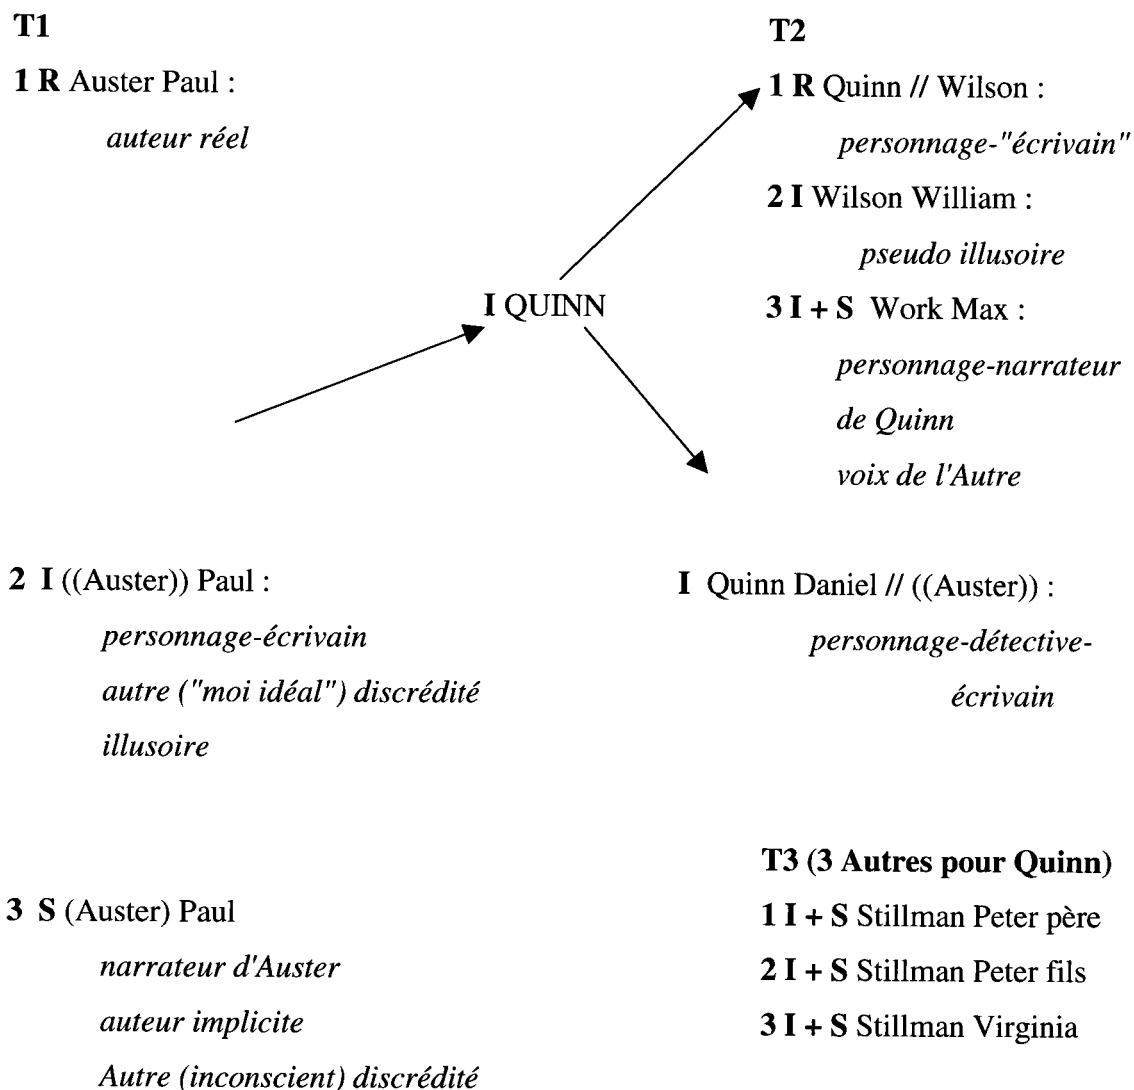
**T1**

**1 R** Auster Paul :
*auteur réel*

**T2**

**1 R** Quinn // Wilson :
*personnage-"écrivain"*

**2 I** Wilson William :
*pseudo illusoire*

**I** QUINN

**3 I + S** Work Max :
*personnage-narrateur de Quinn*
*voix de l'Autre*

**2 I** ((Auster)) Paul :
*personnage-écrivain*
*autre ("moi idéal") discrédité*
*illusoire*

**I** Quinn Daniel // ((Auster)) :
*personnage-détective-écrivain*

**3 S** (Auster) Paul
*narrateur d'Auster*
*auteur implicite*
*Autre (inconscient) discrédité*

**T3 (3 Autres pour Quinn)**
**1 I + S** Stillman Peter père
**2 I + S** Stillman Peter fils
**3 I + S** Stillman Virginia